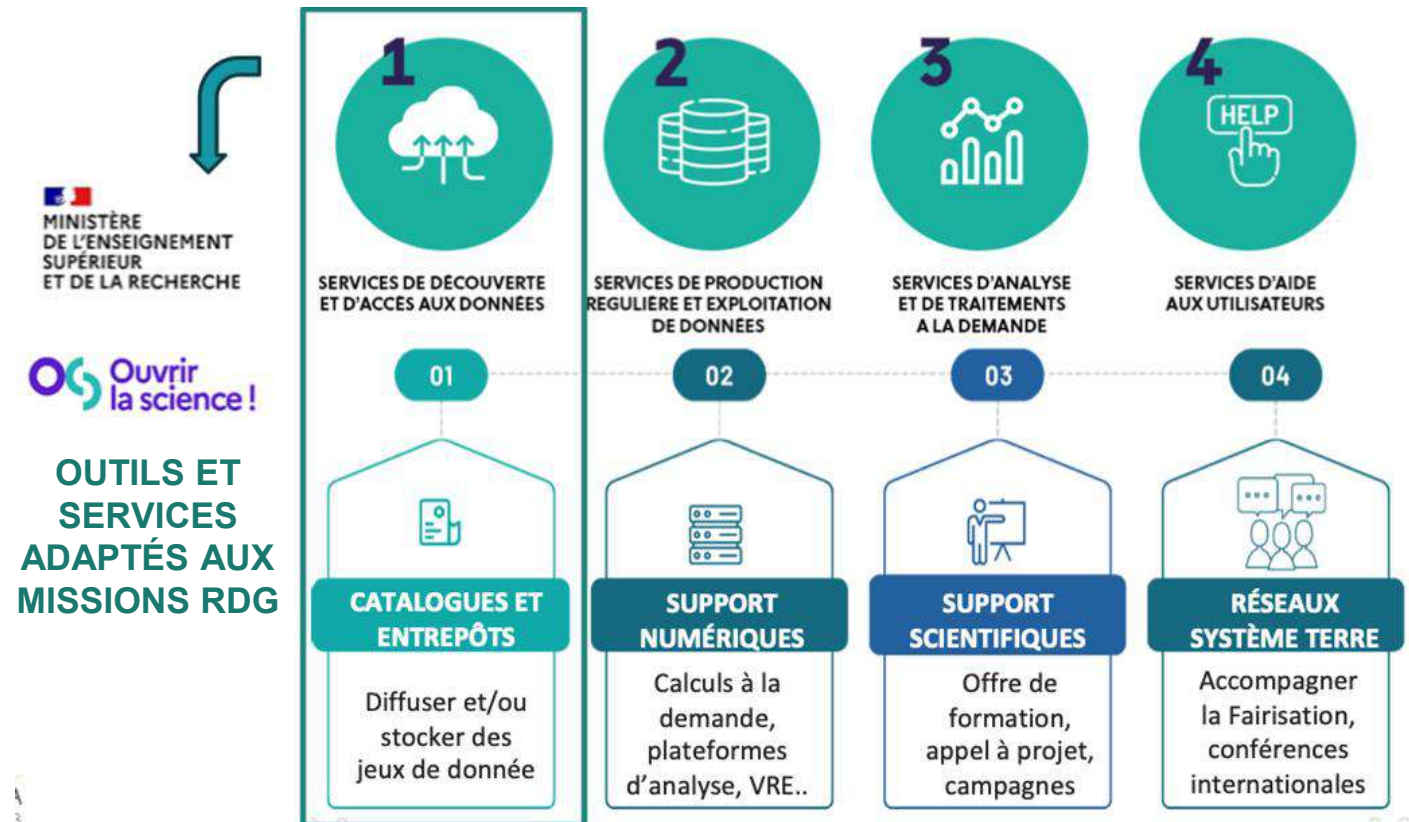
MINISTÈRE
DE L'ENSEIGNEMENT SUPÉRIEUR
ET DE LA RECHERCHE

Ouvrir la science !

OUTILS ET SERVICES ADAPTÉS AUX MISSIONS RDG

1

SERVICES DE DÉCOUVERTE ET D'ACCES AUX DONNÉES

01

CATALOGUES ET ENTREPÔTS

Diffuser et/ou stocker des jeux de donnée

2

SERVICES DE PRODUCTION REGULIÈRE ET EXPLOITATION DE DONNÉES

02

SUPPORT NUMÉRIQUES

Calculs à la demande, plateformes d'analyse, VRE..

3

SERVICES D'ANALYSE ET DE TRAITEMENTS A LA DEMANDE

03

SUPPORT SCIENTIFIQUES

Offre de formation, appel à projet, campagnes

4

HELP

SERVICES D'AIDE AUX UTILISATEURS

04

RÉSEAUX SYSTÈME TERRE

Accompagner la Fairisation, conférences internationales